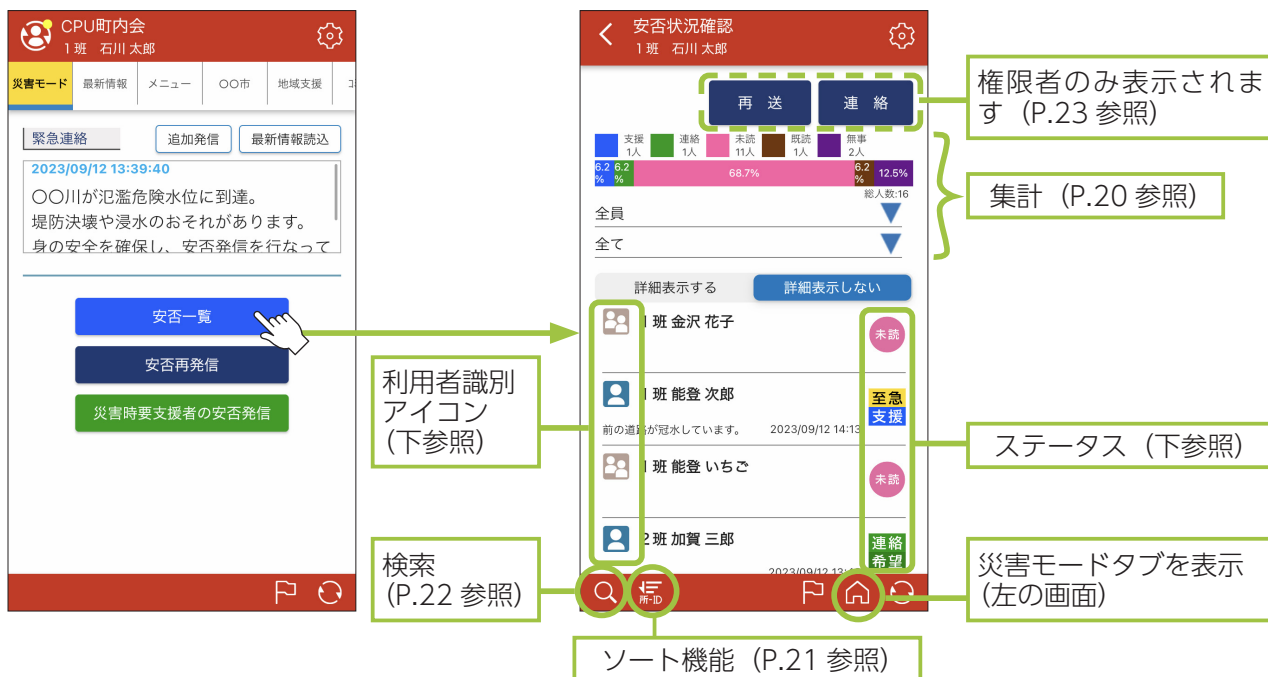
CPU町内会
1班 石川 太郎

災害モード | 最新情報 | メニュー | ○○市 | 地域支援

緊急連絡
追加発信
最新情報読込

2023/09/12 13:39:40
○○川が氾濫危険水位に到達。
堤防決壊や浸水のおそれがあります。
身の安全を確保し、安否発信を行なって

安否一覧
安否再発信
災害時要支援者の安否発信

安否状況確認
1班 石川 太郎

再送
連絡

権限者のみ表示されます(P.23 参照)

支援 1人
連絡 1人
未読 11人
既読 1人
無事 2人

6.2%
6.2%
68.7%
6.2%
12.5%
総人数:16

集計(P.20 参照)

全員
全て

詳細表示する
詳細表示しない

1班 金沢 花子
未読

1班 能登 次郎
至急支援
前の道路が冠水しています。 2023/09/12 14:13

1班 能登 いちご
未読

2班 加賀 三郎
連絡希望
2023/09/12 13:4

利用者識別アイコン(下参照)

ステータス(下参照)

検索(P.22 参照)

班-ID

災害モードタブを表示(左の画面)

ソート機能(P.21 参照)